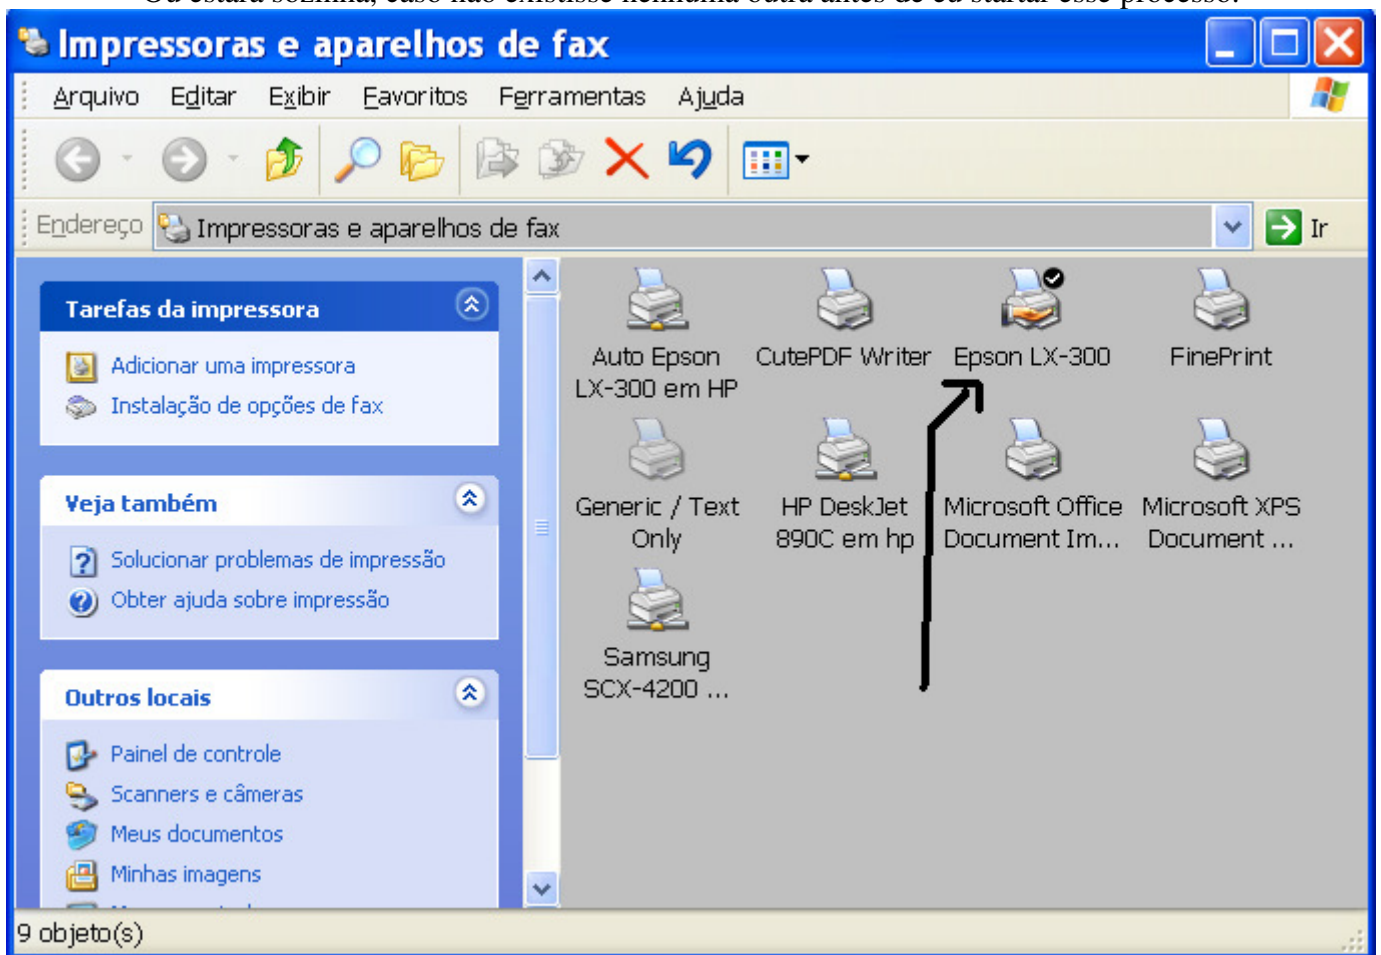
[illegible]

Impressoras e aparelhos de fax

Arquivo Editar Exibir Favoritos Ferramentas Ajuda

Endereço Impressoras e aparelhos de fax

Ir

Tarefas da impressora

Adicionar uma impressora
Instalação de opções de fax

Veja também

Solucionar problemas de impressão
Obter ajuda sobre impressão

Outros locais

Painel de controle
Scanners e câmeras
Meus documentos
Minhas imagens
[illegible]

Auto Epson LX-300 em HP
CutePDF Writer
Epson LX-300
FinePrint
Generic / Text Only
HP DeskJet 890C em hp
Microsoft Office Document Im...
Microsoft XPS Document ...
Samsung SCX-4200 ...

9 objeto(s)